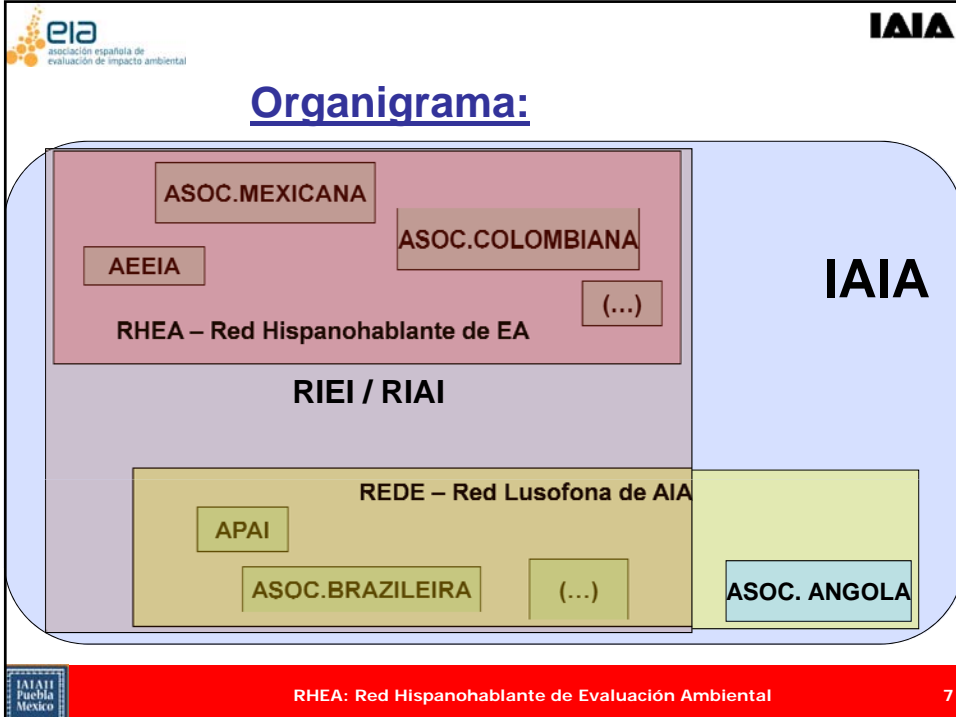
eia
asociación española de evaluación de impacto ambiental

IAIA

Organigrama:

ASOC.MEXICANA

ASOC.COLOMBIANA

AEEIA

(...)

RHEA – Red Hispanohablante de EA

IAIA

RIEI / RIAI

REDE – Red Lusofona de AIA

APAI

ASOC.BRAZILEIRA

(...)

ASOC. ANGOLA

IAIA11 Puebla Mexico

RHEA: Red Hispanohablante de Evaluación Ambiental

7